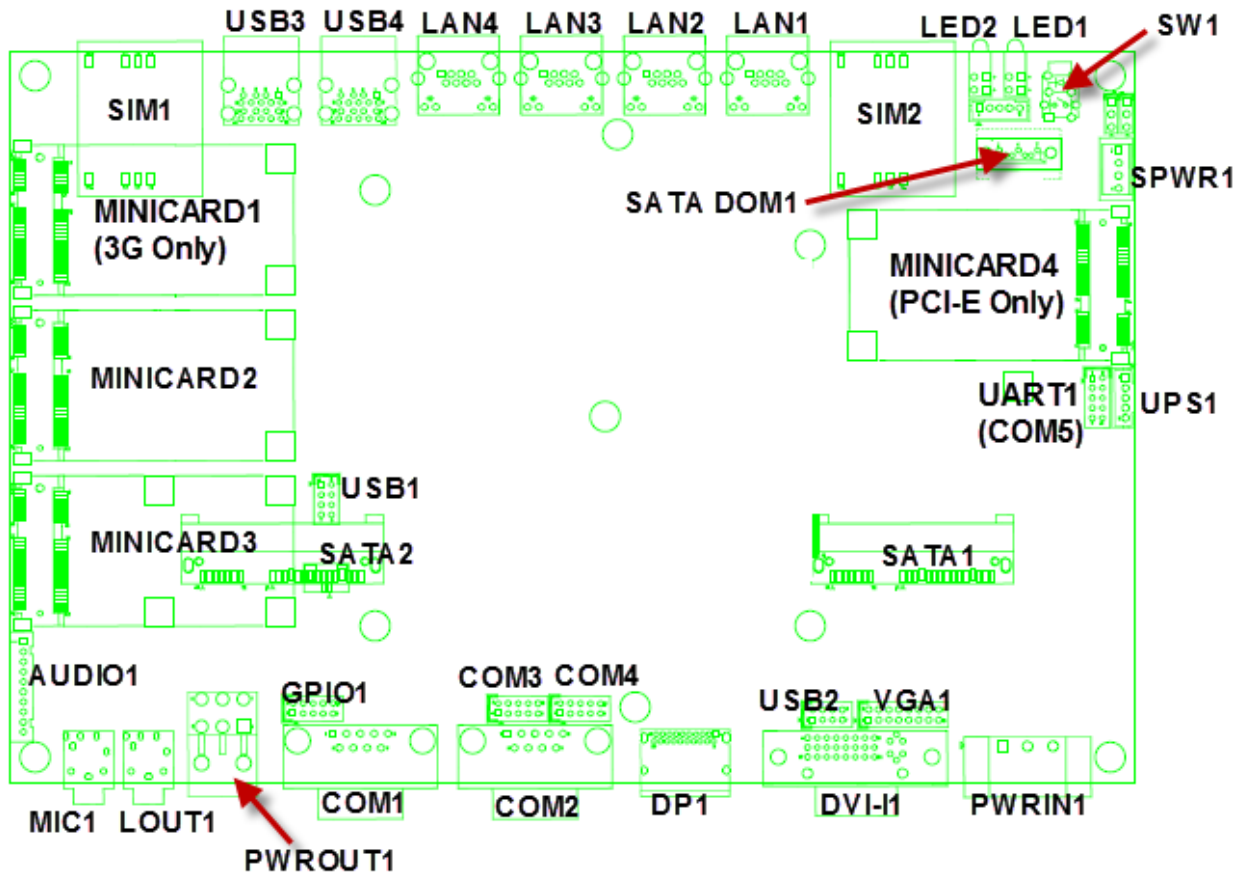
USB3 USB4 LAN4 LAN3 LAN2 LAN1 LED2 LED1 SW1

SIM1

SIM2

SPWR1

SATA DOM1

MINICARD1
(3G Only)

MINICARD4
(PCI-E Only)

MINICARD2

UART1
(COM5)

UPS1

USB1

MINICARD3

SATA2

SATA1

AUDIO1

GPIO1

COM3 COM4

USB2 VGA1

COM1

COM2

DP1

DVI-I1

PWRIN1

MIC1 LOUT1

PWROUT1